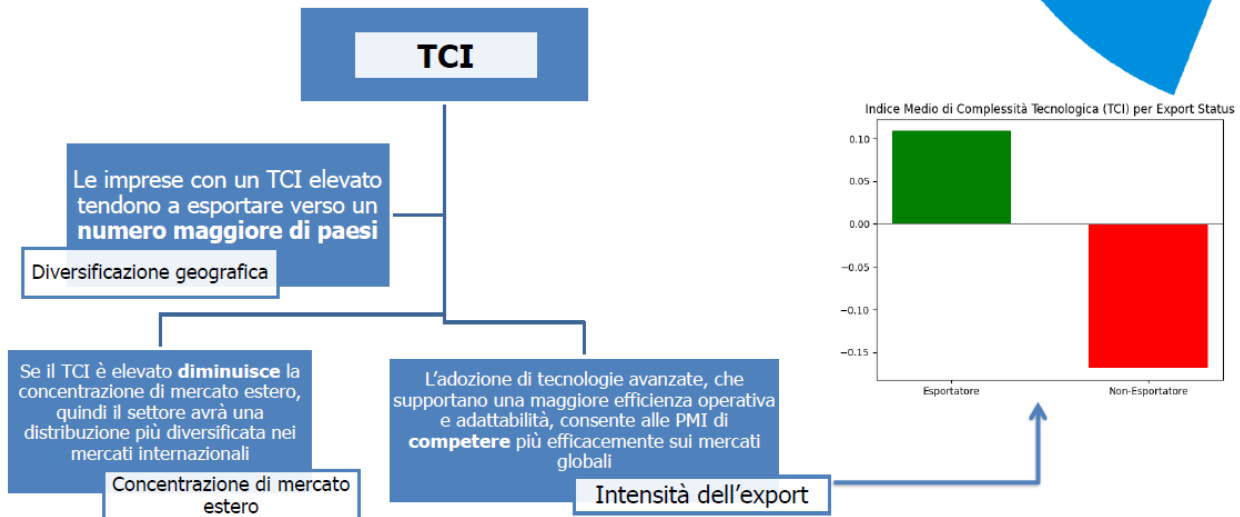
TCI

Le imprese con un TCI elevato tendono a esportare verso un **numero maggiore di paesi**

Diversificazione geografica

Se il TCI è elevato **diminuisce** la concentrazione di mercato estero, quindi il settore avrà una distribuzione più diversificata nei mercati internazionali

Concentrazione di mercato estero

L'adozione di tecnologie avanzate, che supportano una maggiore efficienza operativa e adattabilità, consente alle PMI di **competere** più efficacemente sui mercati globali

Intensità dell'export

Indice Medio di Complessità Tecnologica (TCI) per Export Status

0.10
0.05
0.00
−0.05
−0.10
−0.15

Esportatore
Non-Esportatore